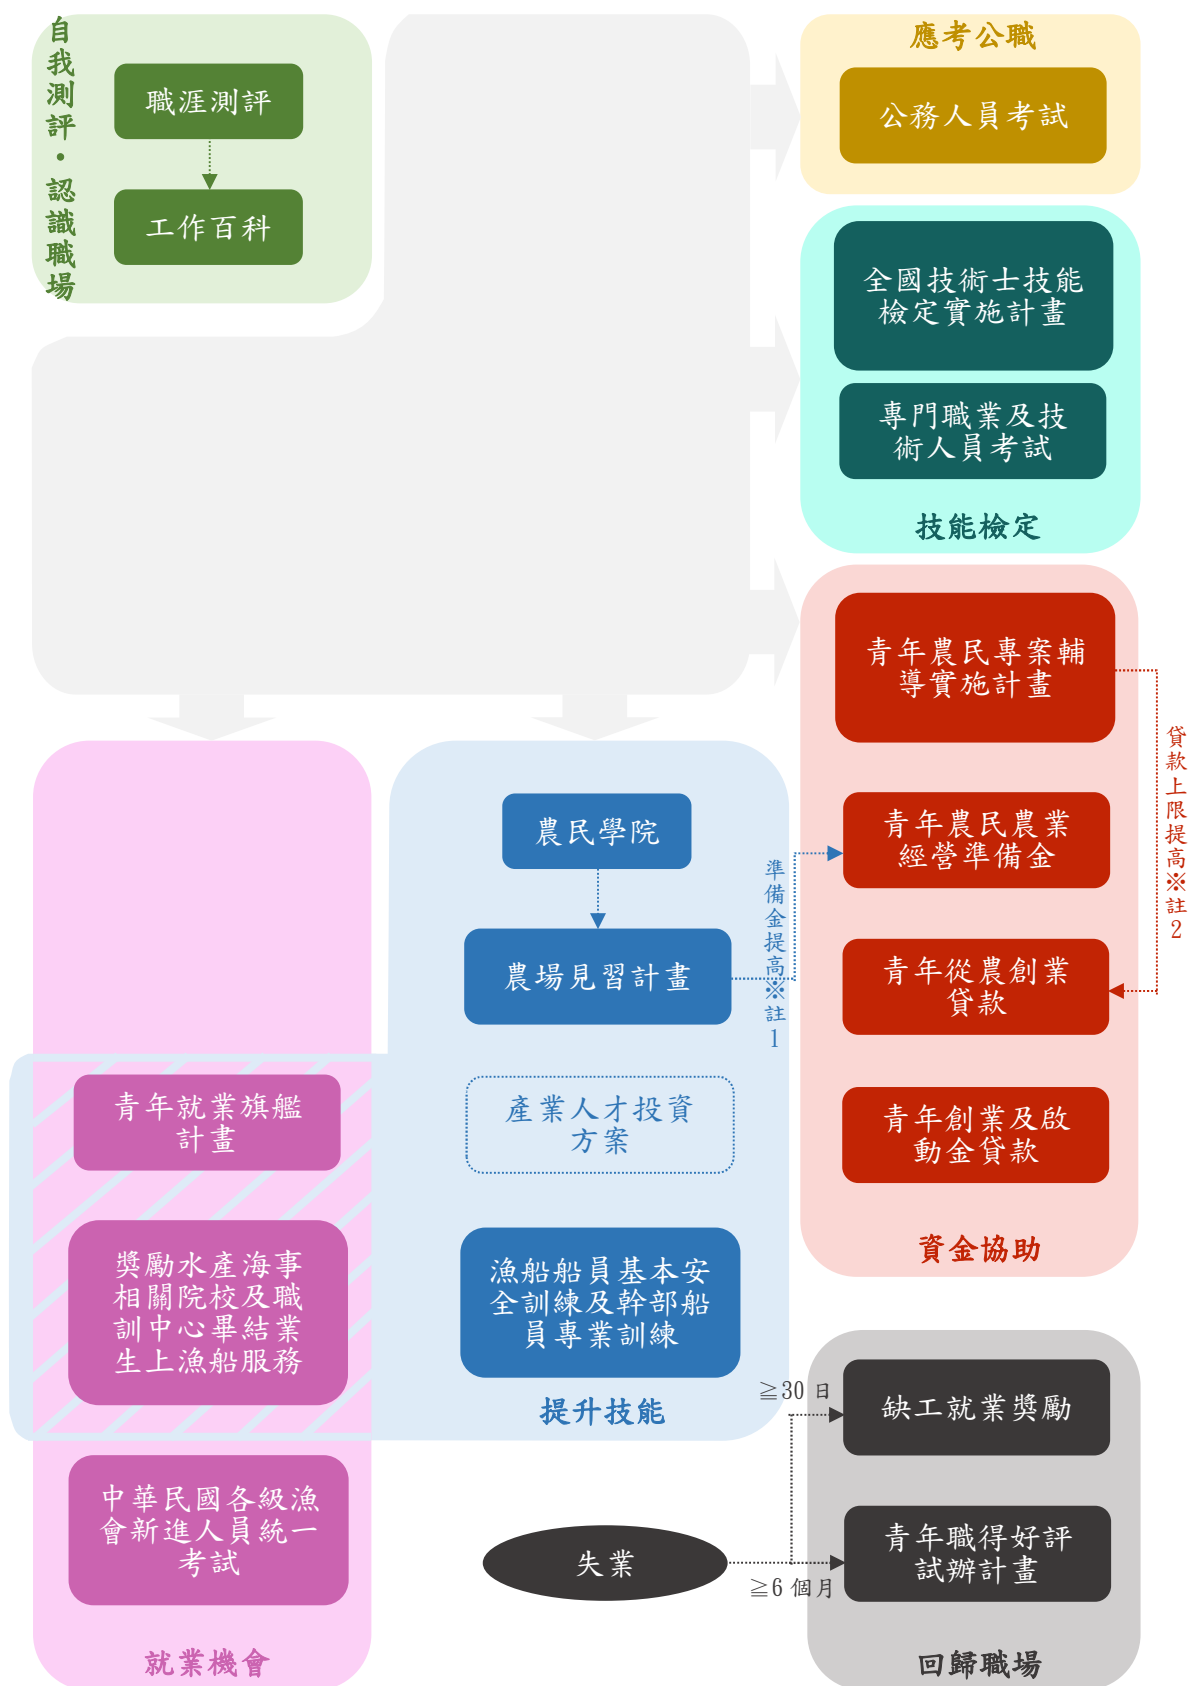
自我測評・認識職場

職涯測評

工作百科

應考公職

公務人員考試

全國技術士技能檢定實施計畫

專門職業及技術人員考試

技能檢定

青年農民專案輔導實施計畫

貸款上限提高※註2

青年農民農業經營準備金

青年從農創業貸款

青年創業及啟動金貸款

資金協助

農民學院

農場見習計畫

準備金提高※註1

產業人才投資方案

漁船船員基本安全訓練及幹部船員專業訓練

提升技能

青年就業旗艦計畫

獎勵水產海事相關院校及職訓中心畢結業生上漁船服務

中華民國各級漁會新進人員統一考試

就業機會

≧30 日

缺工就業獎勵

失業

≧6 個月

青年職得好評試辦計畫

回歸職場